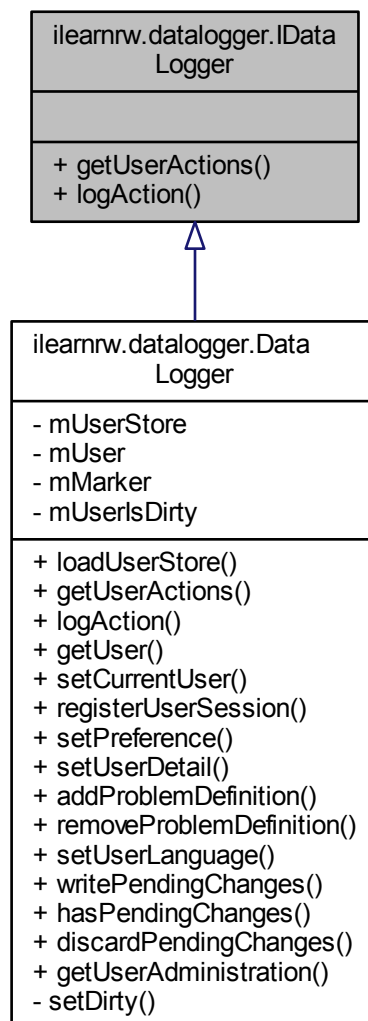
ilearnrw.datalogger.IData Logger

+ getUserActions()
+ logAction()

ilearnrw.datalogger.Data Logger

- mUserStore
- mUser
- mMarker
- mUserIsDirty

+ loadUserStore()
+ getUserActions()
+ logAction()
+ getUser()
+ setCurrentUser()
+ registerUserSession()
+ setPreference()
+ setUserDetail()
+ addProblemDefinition()
+ removeProblemDefinition()
+ setUserLanguage()
+ writePendingChanges()
+ hasPendingChanges()
+ discardPendingChanges()
+ getUserAdministration()
- setDirty()